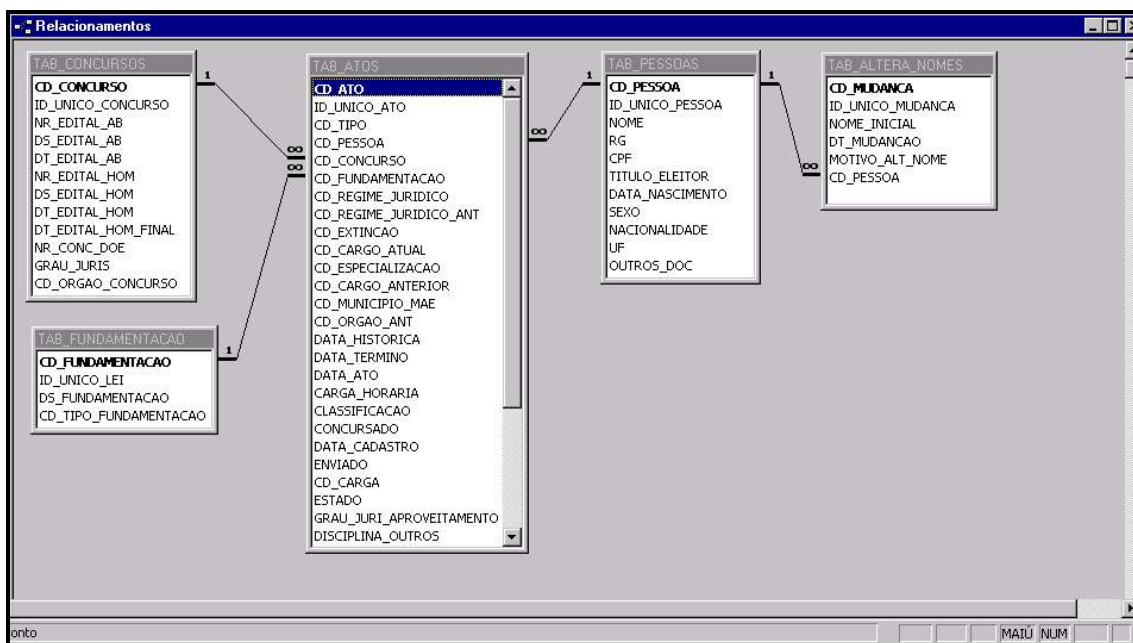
Relacionamentos

TAB_CONCURSOS
CD_CONCURSO
ID_UNICO_CONCURSO
NR_EDITAL_AB
DS_EDITAL_AB
DT_EDITAL_AB
NR_EDITAL_HOM
DS_EDITAL_HOM
DT_EDITAL_HOM
DT_EDITAL_HOM_FINAL
NR_CONC_DOE
GRAU_JURIS
CD_ORGAO_CONCURSO

1
∞
∞
1

TAB_FUNDAMENTACAO
CD_FUNDAMENTACAO
ID_UNICO_LEI
DS_FUNDAMENTACAO
CD_TIPO_FUNDAMENTACAO

TAB_ATOS
CD_ATO
ID_UNICO_ATO
CD_TIPO
CD_PESSOA
CD_CONCURSO
CD_FUNDAMENTACAO
CD_REGIME_JURIDICO
CD_REGIME_JURIDICO_ANT
CD_EXTINCAO
CD_CARGO_ATUAL
CD_ESPECIALIZACAO
CD_CARGO_ANTERIOR
CD_MUNICIPIO_MAE
CD_ORGAO_ANT
DATA_HISTORICA
DATA_TERMINO
DATA_ATO
CARGA_HORARIA
CLASSIFICACAO
CONCURSADO
DATA_CADASTRO
ENVIADO
CD_CARGA
ESTADO
GRAU_JURI_APROVEITAMENTO
DISCIPLINA_OUTROS

∞
1

TAB_PESSOAS
CD_PESSOA
ID_UNICO_PESSOA
NOME
RG
CPF
TITULO_ELEITOR
DATA_NASCIMENTO
SEXO
NACIONALIDADE
UF
OUTROS_DOC

1
∞

TAB_ALTERA_NOMES
CD_MUDANCA
ID_UNICO_MUDANCA
NOME_INICIAL
DT_MUDANCAO
MOTIVO_ALT_NOME
CD_PESSOA

onto
MAIÚ NUM